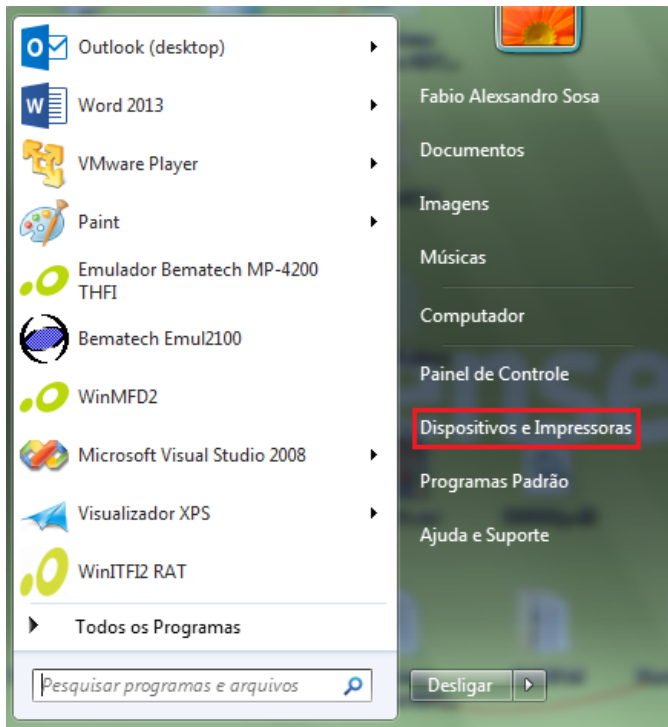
Outlook (desktop)
Word 2013
VMware Player
Paint
Emulador Bematech MP-4200 THFI
Bematech Emul2100
WinMFD2
Microsoft Visual Studio 2008
Visualizador XPS
WinITFI2 RAT
Todos os Programas
Pesquisar programas e arquivos

Fabio Alexsandro Sosa
Documentos
Imagens
Músicas
Computador
Painel de Controle
Dispositivos e Impressoras
Programas Padrão
Ajuda e Suporte
Desligar